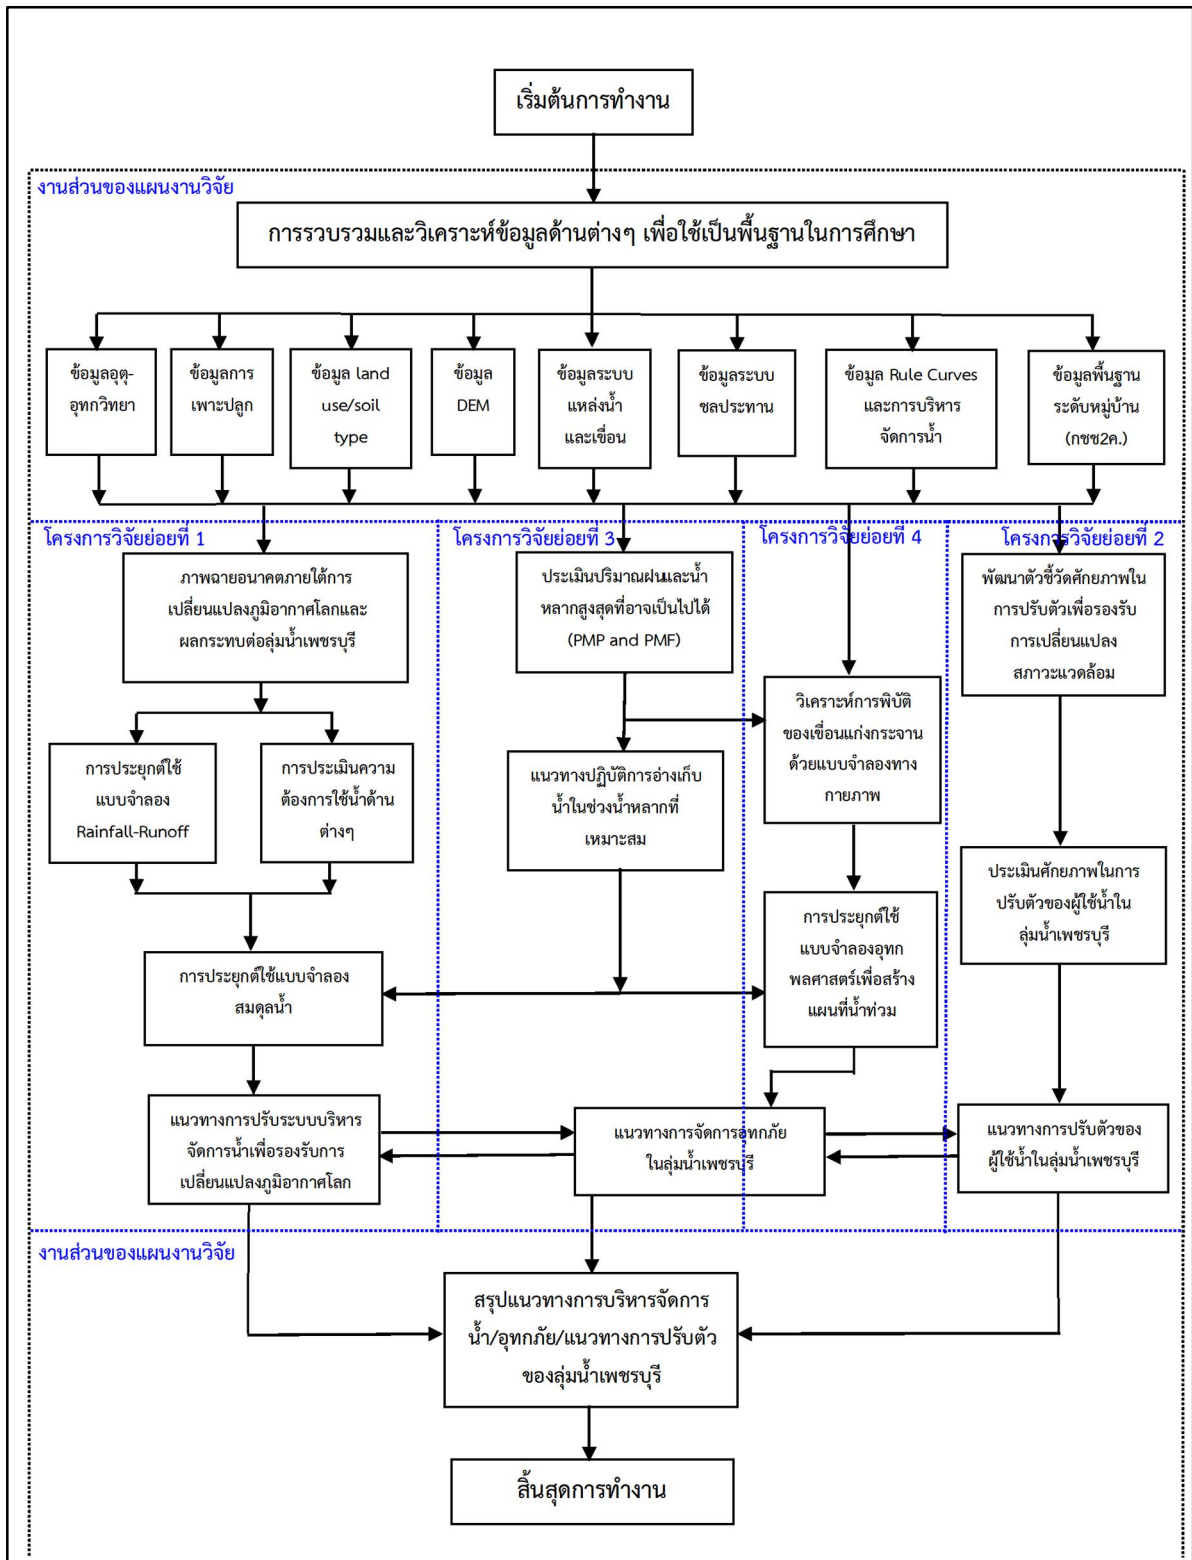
เริ่มต้นการทำงาน

งานส่วนของแผนงานวิจัย

การรวบรวมและวิเคราะห์ข้อมูลด้านต่างๆ เพื่อใช้เป็นพื้นฐานในการศึกษา

ข้อมูลอุตุ-อุทกวิทยา

ข้อมูลการเพาะปลูก

ข้อมูล land use/soil type

ข้อมูล DEM

ข้อมูลระบบแหล่งน้ำและเขื่อน

ข้อมูลระบบชลประทาน

ข้อมูล Rule Curves และการบริหารจัดการน้ำ

ข้อมูลพื้นฐานระดับหมู่บ้าน (กชช2ค.)

โครงการวิจัยย่อยที่ 1

โครงการวิจัยย่อยที่ 3

โครงการวิจัยย่อยที่ 4

โครงการวิจัยย่อยที่ 2

ภาพฉายอนาคตภายใต้การเปลี่ยนแปลงภูมิอากาศโลกและผลกระทบต่อลุ่มน้ำเพชรบุรี

ประเมินปริมาณฝนและน้ำหลากสูงสุดที่อาจเป็นไปได้ (PMP and PMF)

พัฒนาตัวชี้วัดศักยภาพในการปรับตัวเพื่อรองรับการเปลี่ยนแปลงสภาวะแวดล้อม

วิเคราะห์การพิบัติของเขื่อนแก่งกระจานด้วยแบบจำลองทางกายภาพ

การประยุกต์ใช้แบบจำลอง Rainfall-Runoff

การประเมินความต้องการใช้น้ำด้านต่างๆ

แนวทางปฏิบัติการอ่างเก็บน้ำในช่วงน้ำหลากที่เหมาะสม

ประเมินศักยภาพในการปรับตัวของผู้ใช้น้ำในลุ่มน้ำเพชรบุรี

การประยุกต์ใช้แบบจำลองอุทกพลศาสตร์เพื่อสร้างแผนที่น้ำท่วม

การประยุกต์ใช้แบบจำลองสมดุลน้ำ

แนวทางการปรับระบบบริหารจัดการน้ำเพื่อรองรับการเปลี่ยนแปลงภูมิอากาศโลก

แนวทางการจัดการอุทกภัยในลุ่มน้ำเพชรบุรี

แนวทางการปรับตัวของผู้ใช้น้ำในลุ่มน้ำเพชรบุรี

งานส่วนของแผนงานวิจัย

สรุปแนวทางการบริหารจัดการน้ำ/อุทกภัย/แนวทางการปรับตัวของลุ่มน้ำเพชรบุรี

สิ้นสุดการทำงาน